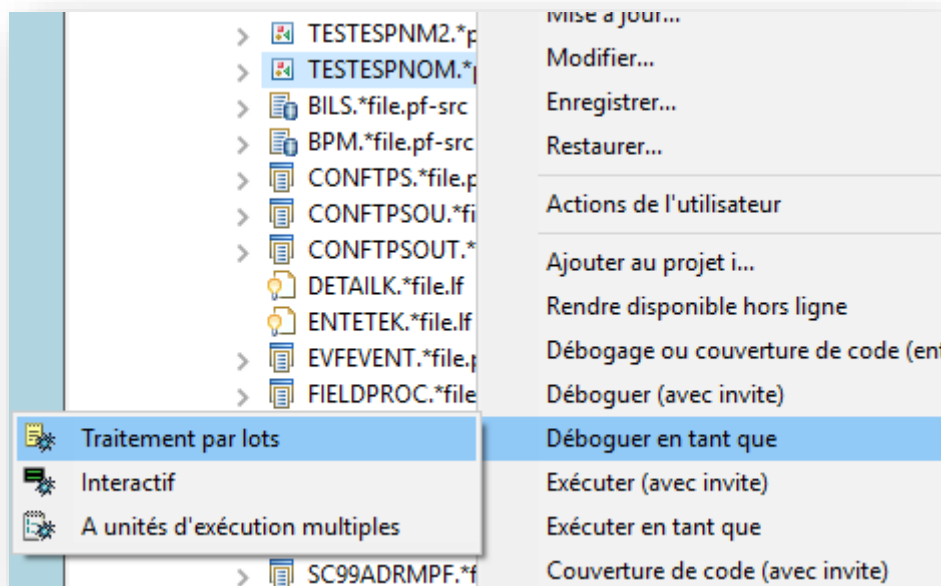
TESTESPNM2.*p
TESTESPNOM.*p
BILS.*file.pf-src
BPM.*file.pf-src
CONFTPS.*file.p
CONFTPSOU.*fi
CONFTPSOUT.*
DETAILK.*file.lf
ENTETEK.*file.lf
EVFEVENT.*file.p
FIELDPROC.*file
SC99ADRMPF.*f

Mise à jour...
Modifier...
Enregistrer...
Restaurer...
Actions de l'utilisateur
Ajouter au projet i...
Rendre disponible hors ligne
Débogage ou couverture de code (en
Déboguer (avec invite)
Déboguer en tant que
Exécuter (avec invite)
Exécuter en tant que
Couverture de code (avec invite)

Traitement par lots
Interactif
A unités d'exécution multiples